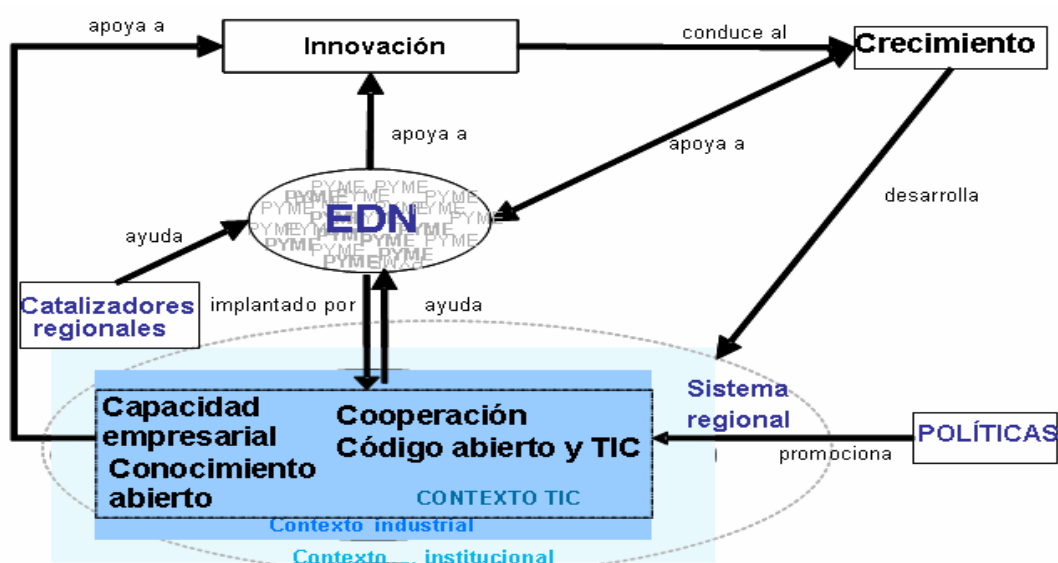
apoya a

Innovación

conduce al

Crecimiento

apoya a

apoya a

desarrolla

PYME PYME PYME PYME PYME PYME PYME PYME PYME PYME PYME PYME PYME PYME PYME

EDN

ayuda

Catalizadores regionales

implantado por

ayuda

Sistema regional

Capacidad empresarial

Conocimiento abierto

Cooperación

Código abierto y TIC

CONTEXTO TIC

Contexto industrial

Contexto institucional

POLÍTICAS

promociona